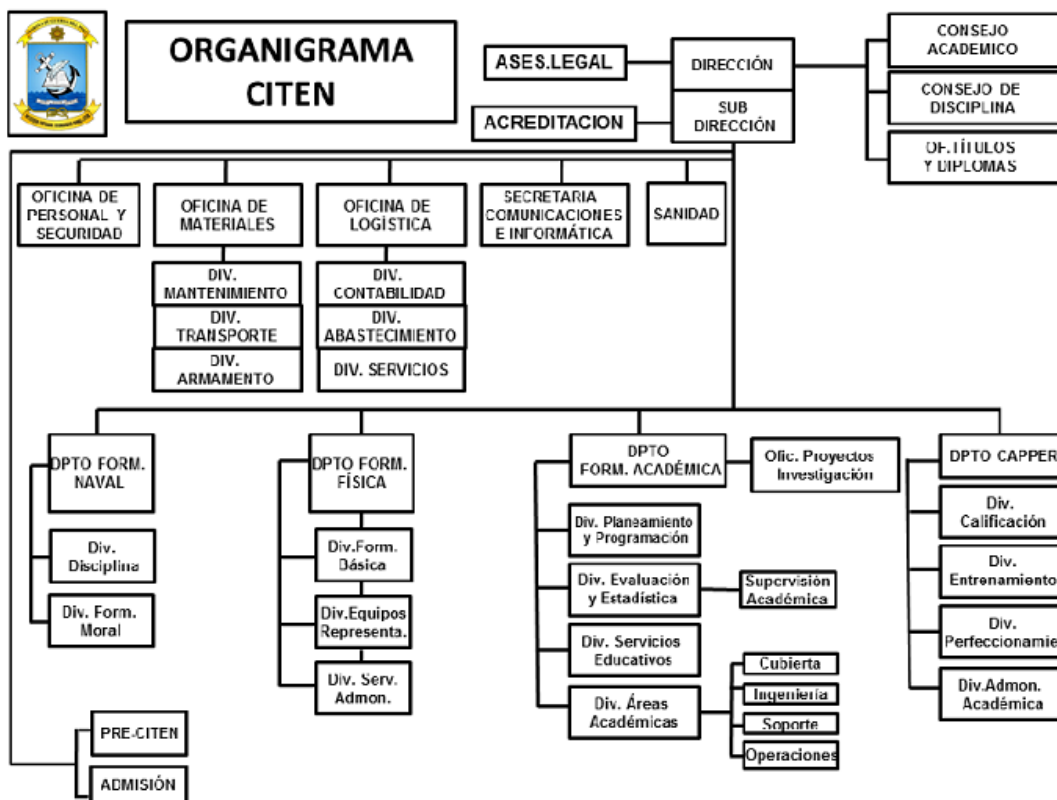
ORGANIGRAMA CITEN

ASES.LEGAL

DIRECCIÓN

SUB DIRECCIÓN

ACREDITACION

CONSEJO ACADEMICO

CONSEJO DE DISCIPLINA

OF.TÍTULOS Y DIPLOMAS

OFICINA DE PERSONAL Y SEGURIDAD

OFICINA DE MATERIALES

DIV. MANTENIMIENTO

DIV. TRANSPORTE

DIV. ARMAMENTO

OFICINA DE LOGÍSTICA

DIV. CONTABILIDAD

DIV. ABASTECIMIENTO

DIV. SERVICIOS

SECRETARIA COMUNICACIONES E INFORMÁTICA

SANIDAD

DPTO FORM. NAVAL

Div. Disciplina

Div. Form. Moral

DPTO FORM. FÍSICA

Div.Form. Básica

Div.Equipos Representa.

Div. Serv. Admon.

DPTO FORM. ACADÉMICA

Ofic. Proyectos Investigación

Div. Planeamiento y Programación

Div. Evaluación y Estadística

Supervisión Académica

Div. Servicios Educativos

Div. Áreas Académicas

Cubierta

Ingeniería

Soporte

Operaciones

DPTO CAPPER

Div. Calificación

Div. Entrenamiento

Div. Perfeccionamie

Div.Admon. Académica

PRE-CITEN

ADMISIÓN